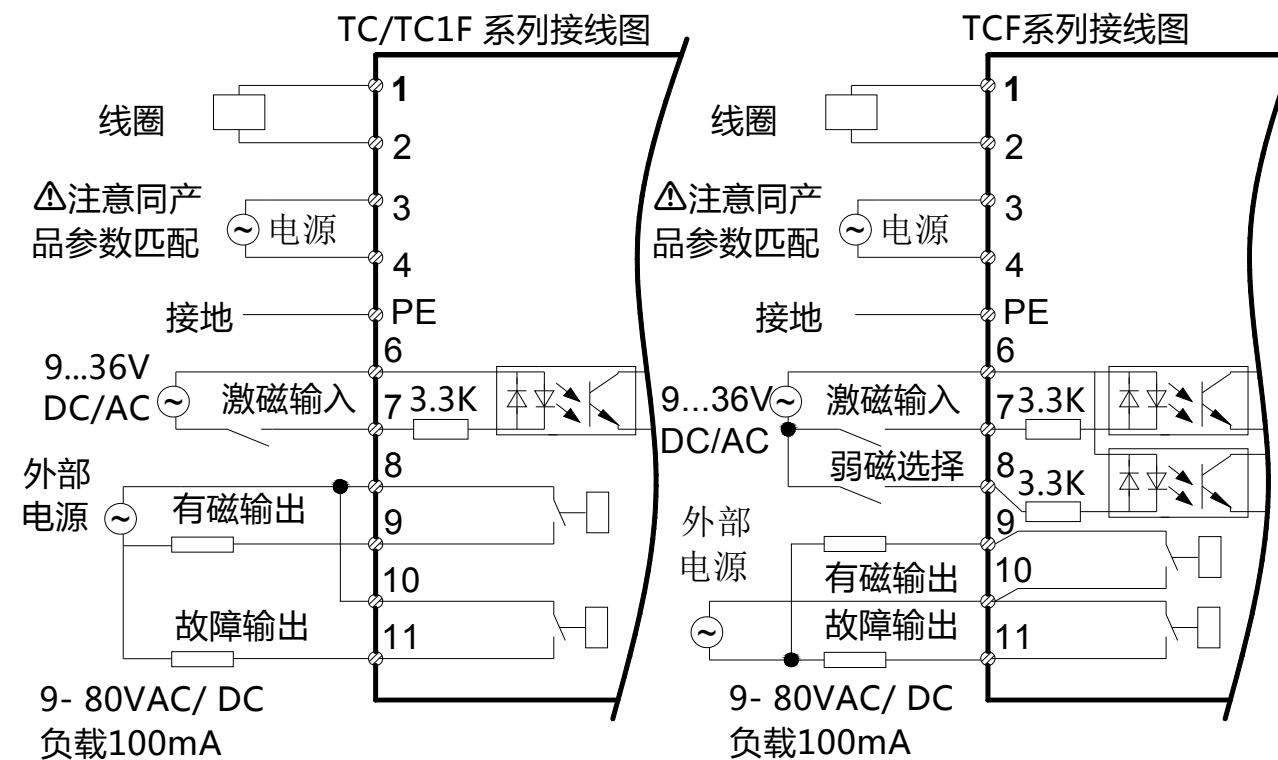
TC/TC1F 系列接线图

线圈
1
2
⚠注意同产品参数匹配
电源
3
4
接地
PE
6
9...36V DC/AC
激磁输入
7
3.3K
8
外部电源
有磁输出
9
10
故障输出
11
9- 80VAC/ DC
负载100mA

TCF系列接线图

线圈
1
2
⚠注意同产品参数匹配
电源
3
4
接地
PE
6
9...36V DC/AC
激磁输入
7
3.3K
弱磁选择
8
3.3K
9
外部电源
10
有磁输出
故障输出
11
9- 80VAC/ DC
负载100mA